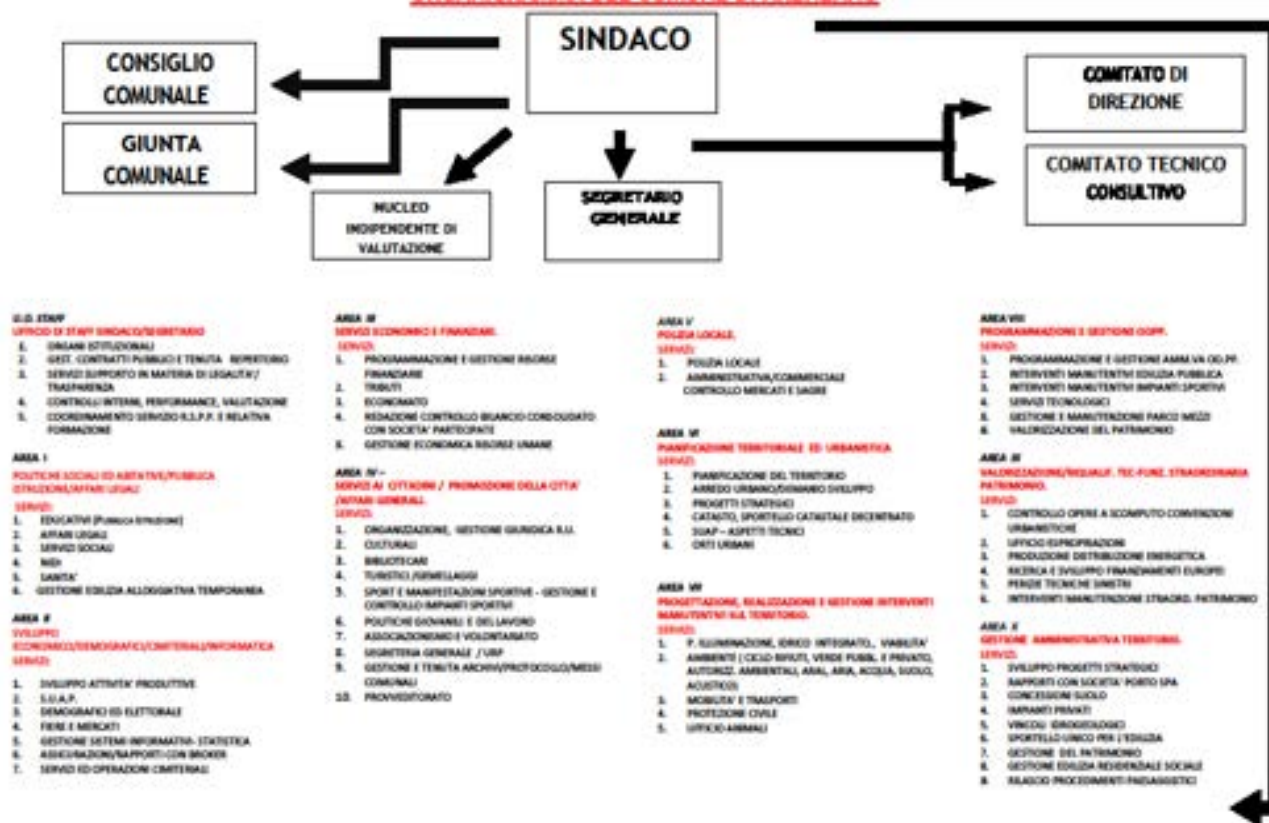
SINDACO

CONSIGLIO COMUNALE

GIUNTA COMUNALE

NUCLEO INDIPENDENTE DI VALUTAZIONE

SEGRETARIO GENERALE

COMITATO DI DIREZIONE

COMITATO TECNICO CONSULTIVO

U.O. STAFF
UFFICIO DI STAFF SINDACO/SEGRETARIO
1. ORGANI ISTITUZIONALI
2. GEST. CONTRATTI PUBBLICI E TENUTA REPERTORIO
3. SERVIZI SUPPORTO IN MATERIA DI LEGALITA'/ TRASPARENZA
4. CONTROLLI INTERNI, PERFORMANCE, VALUTAZIONE
5. COORDINAMENTO SERVIZIO R.S.P.P. E RELATIVA FORMAZIONE

AREA I
POLITICHE SOCIALI ED ABITATIVE/PUBBLICA ISTRUZIONE/AFFARI LEGALI
SERVIZI:
1. EDUCATIVI (Pubblica Istruzione)
2. AFFARI LEGALI
3. SERVIZI SOCIALI
4. NIDI
5. SANITA'
6. GESTIONE EDILIZIA ALLOGGIATIVA TEMPORANEA

AREA II
SVILUPPO ECONOMICO/DEMOGRAFICO/CIMITERIALI/INFORMATICA
SERVIZI:
1. SVILUPPO ATTIVITA' PRODUTTIVE
2. S.U.A.P.
3. DEMOGRAFICI ED ELETTORALE
4. FIERE E MERCATI
5. GESTIONE SISTEMI INFORMATIVI- STATISTICA
6. ASSICURAZIONI/RAPPORTI CON BROKER
7. SERVIZI ED OPERAZIONI CIMITERIALI

AREA III
SERVIZI ECONOMICO E FINANZIARI.
SERVIZI:
1. PROGRAMMAZIONE E GESTIONE RISORSE FINANZIARIE
2. TRIBUTI
3. ECONOMATO
4. REDAZIONE CONTROLLO BILANCIO CONSOLIDATO CON SOCIETA' PARTECIPATE
5. GESTIONE ECONOMICA RISORSE UMANE

AREA IV –
SERVIZI AI CITTADINI / PROMOZIONE DELLA CITTA' /AFFARI GENERALI.
SERVIZI:
1. ORGANIZZAZIONE, GESTIONE GIURIDICA R.U.
2. CULTURALI
3. BIBLIOTECARI
4. TURISTICI /GEMELLAGGI
5. SPORT E MANIFESTAZIONI SPORTIVE - GESTIONE E CONTROLLO IMPIANTI SPORTIVI
6. POLITICHE GIOVANILI E DEL LAVORO
7. ASSOCIAZIONISMO E VOLONTARIATO
8. SEGRETERIA GENERALE / URP
9. GESTIONE E TENUTA ARCHIVI/PROTOCOLLO/MESSI COMUNALI
10. PROVVEDITORATO

AREA V
POLIZIA LOCALE.
SERVIZI:
1. POLIZIA LOCALE
2. AMMINISTRATIVA/COMMERCIALE CONTROLLO MERCATI E SAGRE

AREA VI
PIANIFICAZIONE TERRITORIALE ED URBANISTICA
SERVIZI:
1. PIANIFICAZIONE DEL TERRITORIO
2. ARREDO URBANO/DINAMICO SVILUPPO
3. PROGETTI STRATEGICI
4. CATASTO, SPORTELLO CATASTALE DECENTRATO
5. SUAP – ASPETTI TECNICI
6. ORTI URBANI

AREA VII
PROGETTAZIONE, REALIZZAZIONE E GESTIONE INTERVENTI MANUTENTIVI SUL TERRITORIO.
SERVIZI:
1. P. ILLUMINAZIONE, IDRICO INTEGRATO, VIABILITA'
2. AMBIENTE ( CICLO RIFIUTI, VERDE PUBBL. E PRIVATO, AUTORIZZ. AMBIENTALI, AIA, ARIA, ACQUA, SUOLO, ACUSTICO)
3. MOBILITA' E TRASPORTI
4. PROTEZIONE CIVILE
5. UFFICIO ANIMALI

AREA VIII
PROGRAMMAZIONE E GESTIONE OOPP.
SERVIZI:
1. PROGRAMMAZIONE E GESTIONE AMM.VA OO.PP.
2. INTERVENTI MANUTENTIVI EDILIZIA PUBBLICA
3. INTERVENTI MANUTENTIVI IMPIANTI SPORTIVI
4. SERVIZI TECNOLOGICI
5. GESTIONE E MANUTENZIONE PARCO MEZZI
6. VALORIZZAZIONE DEL PATRIMONIO

AREA IX
VALORIZZAZIONE/RIQUALIF. TEC-FUNZ. STRAORDINARIA PATRIMONIO.
SERVIZI:
1. CONTROLLO OPERE A SCOMPUTO CONVENZIONI URBANISTICHE
2. UFFICIO ESPROPRIAZIONI
3. PRODUZIONE DISTRIBUZIONE ENERGETICA
4. RICERCA E SVILUPPO FINANZIAMENTI EUROPEI
5. PERIZIE TECNICHE SINISTRI
6. INTERVENTI MANUTENZIONE STRAORD. PATRIMONIO

AREA X
GESTIONE AMMINISTRATIVA TERRITORIO.
SERVIZI:
1. SVILUPPO PROGETTI STRATEGICI
2. RAPPORTI CON SOCIETA' PORTO SPA
3. CONCESSIONI SUOLO
4. IMPIANTI PRIVATI
5. VINCOLI IDROGEOLOGICO
6. SPORTELLO UNICO PER L'EDILIZIA
7. GESTIONE DEL PATRIMONIO
8. GESTIONE EDILIZIA RESIDENZIALE SOCIALE
9. RILASCIO PROCEDIMENTI PAESAGGISTICI